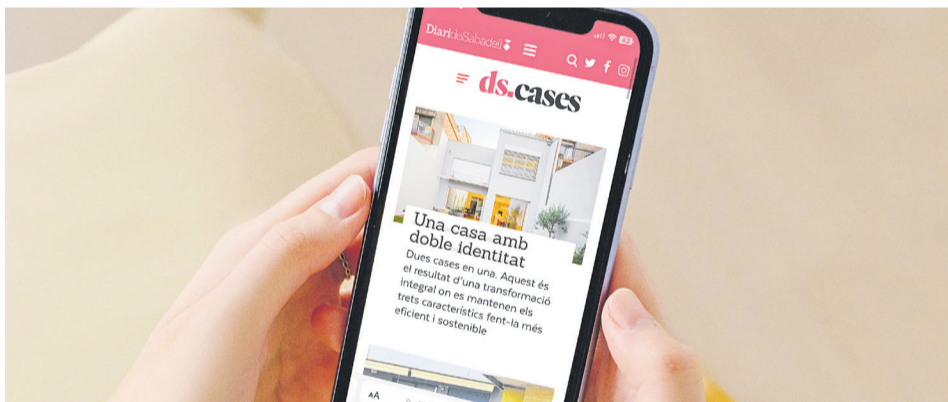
DiarideSabadell

ds.cases

Una casa amb doble identitat

Dues cases en una. Aquest és el resultat d'una transformació integral on es mantenen els trets característics fent-la més eficient i sostenible

AA